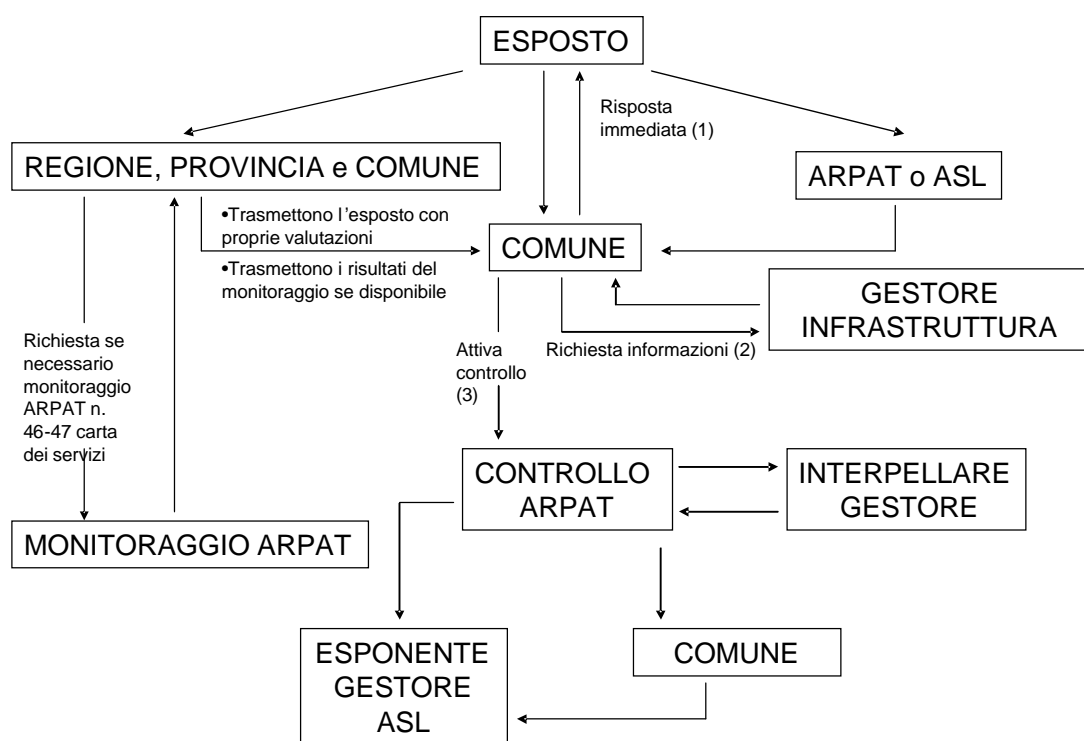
ESPOSTO

Risposta immediata (1)

REGIONE, PROVINCIA e COMUNE

ARPAT o ASL

•Trasmettono l'esposto con proprie valutazioni

•Trasmettono i risultati del monitoraggio se disponibile

COMUNE

GESTORE INFRASTRUTTURA

Richiesta se necessario monitoraggio ARPAT n. 46-47 carta dei servizi

Attiva controllo (3)

Richiesta informazioni (2)

CONTROLLO ARPAT

INTERPELLARE GESTORE

MONITORAGGIO ARPAT

ESPONENTE GESTORE ASL

COMUNE